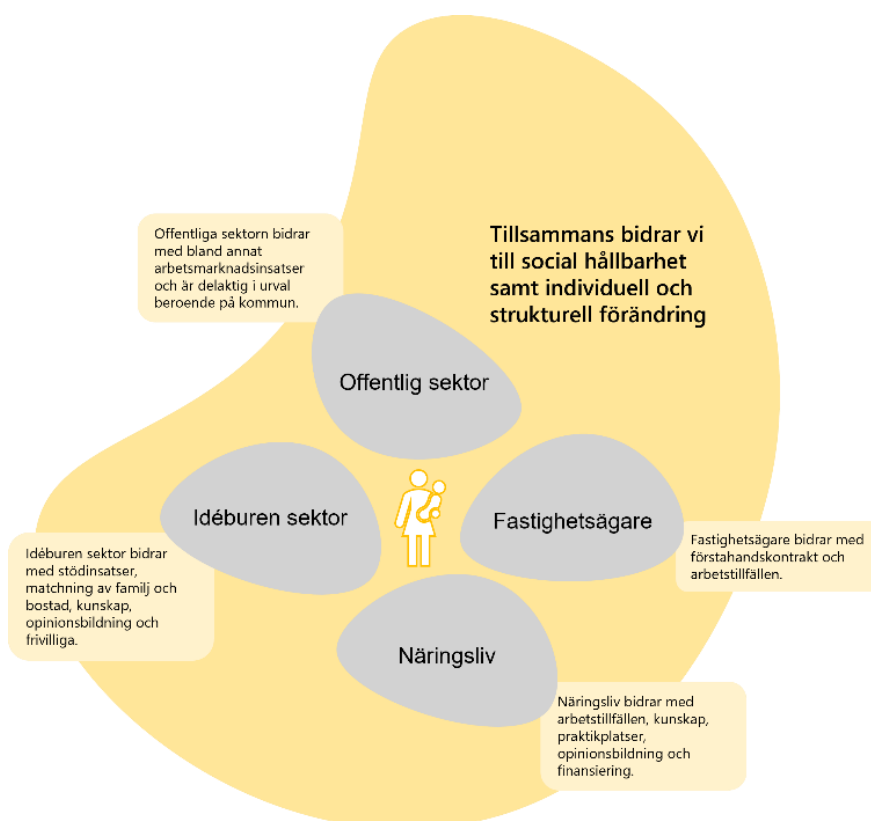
Tillsammans bidrar vi till social hållbarhet samt individuell och strukturell förändring

Offentliga sektorn bidrar med bland annat arbetsmarknadsinsatser och är delaktig i urval beroende på kommun.

Offentlig sektor

Idéburen sektor

Fastighetsägare

Näringsliv

Idéburen sektor bidrar med stödinsatser, matchning av familj och bostad, kunskap, opinionsbildning och frivilliga.

Fastighetsägare bidrar med förstahandskontrakt och arbetstillfällen.

Näringsliv bidrar med arbetstillfällen, kunskap, praktikplatser, opinionsbildning och finansiering.